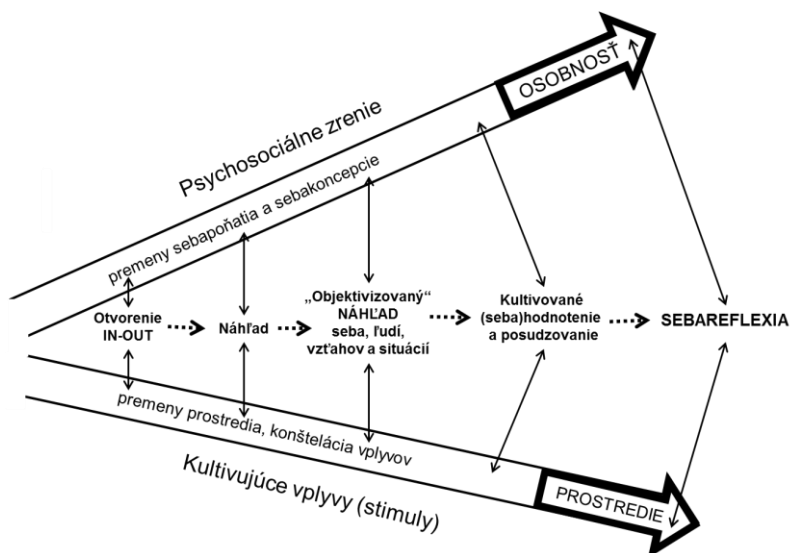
OSOBNOSŤ

Psychosociálne zrenie

premeny sebapoňatia a sebakoncepcie

Otvorenie IN-OUT

Náhľad

„Objektivizovaný“ NÁHĽAD seba, ľudí, vzťahov a situácií

Kultivované (seba)hodnotenie a posudzovanie

SEBAREFLEXIA

premeny prostredia, konštelácia vplyvov

Kultivujúce vplyvy (stimuly)

PROSTREDIE